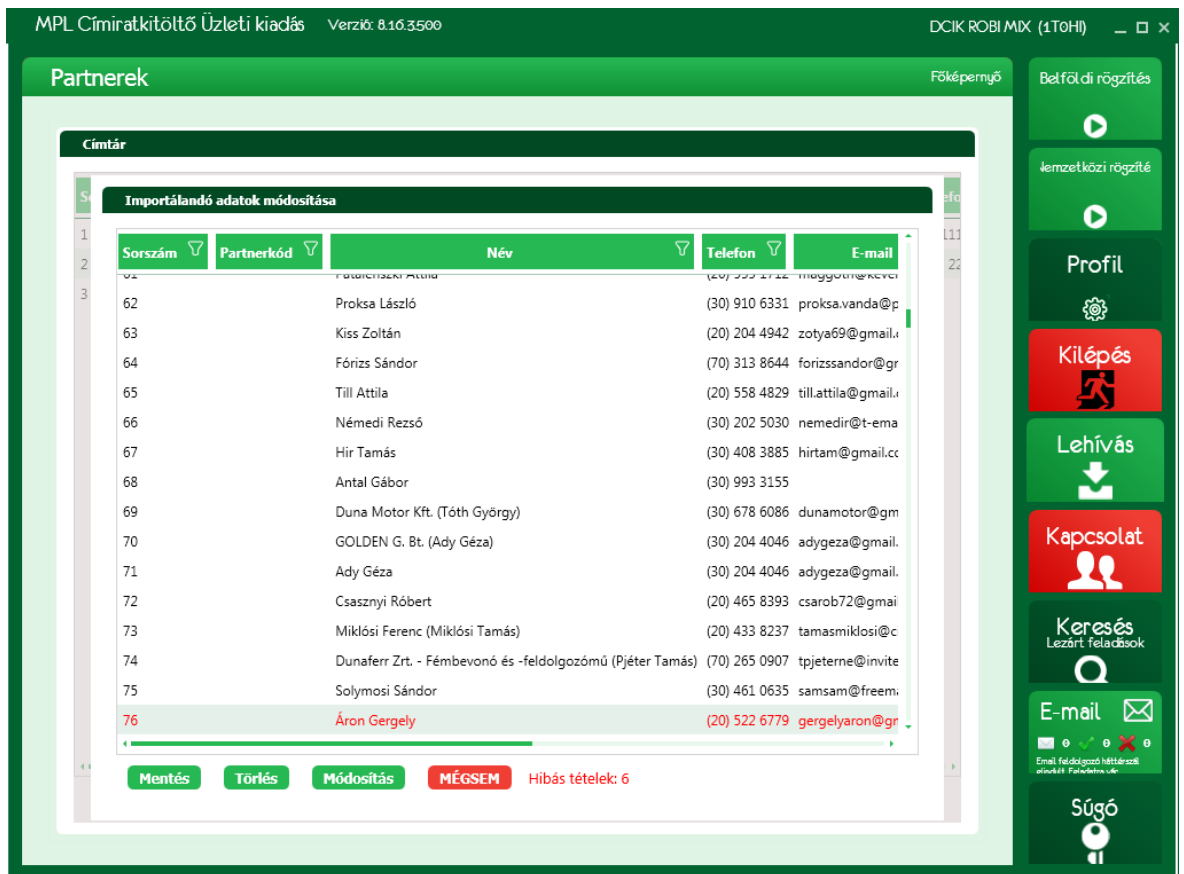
MPL Címiratkitöltő Üzleti kiadás Verzió: 8.16.3.500

DCIK ROBI MIX (1T0HI)

Partnerek

Főképernyő

Belföldi rögzítés

Nemzetközi rögzítés

Profil

Kilépés

Lehívás

Kapcsolat

Keresés
Lezárt feladások

E-mail

0 0 0

Email feldolgozó háttérszál elindult. Feladatra vár

Súgó

Címtár

Importálandó adatok módosítása

| Sorszám | Partnerkód | Név | Telefon | E-mail |
|---|---|---|---|---|
| 61 | | Patalenszki Attila | (20) 993 1712 | maggoth@kever |
| 62 | | Proksa László | (30) 910 6331 | proksa.vanda@p |
| 63 | | Kiss Zoltán | (20) 204 4942 | zotya69@gmail. |
| 64 | | Fórizs Sándor | (70) 313 8644 | forizssandor@gr |
| 65 | | Till Attila | (20) 558 4829 | till.attila@gmail. |
| 66 | | Némedi Rezső | (30) 202 5030 | nemedir@t-ema |
| 67 | | Hir Tamás | (30) 408 3885 | hirtam@gmail.cc |
| 68 | | Antal Gábor | (30) 993 3155 | |
| 69 | | Duna Motor Kft. (Tóth György) | (30) 678 6086 | dunamotor@gm |
| 70 | | GOLDEN G. Bt. (Ady Géza) | (30) 204 4046 | adygeza@gmail. |
| 71 | | Ady Géza | (30) 204 4046 | adygeza@gmail. |
| 72 | | Csasznyi Róbert | (20) 465 8393 | csarob72@gmai |
| 73 | | Miklósi Ferenc (Miklósi Tamás) | (20) 433 8237 | tamasmiklosi@c |
| 74 | | Dunaferr Zrt. - Fémbevonó és -feldolgozómű (Pjéter Tamás) | (70) 265 0907 | tpjeterne@invite |
| 75 | | Solymosi Sándor | (30) 461 0635 | samsam@freem |
| 76 | | Áron Gergely | (20) 522 6779 | gergelyaron@gr |

Mentés Törlés Módosítás MÉGSEM Hibás tételek: 6